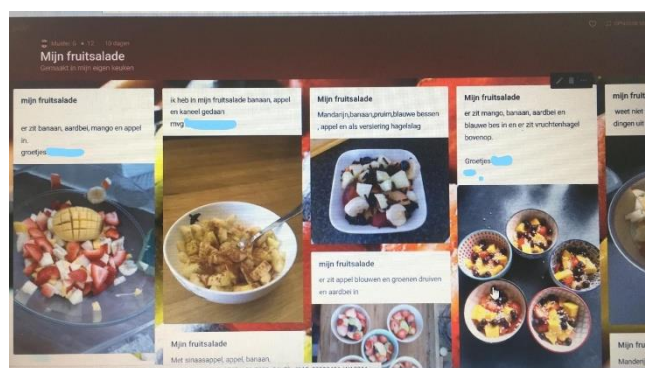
Mijn fruitsalade

Gemaakt in mijn eigen keuken

mijn fruitsalade

er zit banaan, aardbei, mango en appel in.

Groetjes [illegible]

ik heb in mijn fruitsalade banaan, appel en kaneel gedaan

mvg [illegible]

Mijn fruitsalade

Mijn fruitsalade

Met sinaasappel, appel, banaan, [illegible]

Mandarijn,banaan,pruim,blauwe bessen , appel en als versiering hagelslag

mijn fruitsalade

er zit appel blouwen en groenen druiven en aardbei in

mijn fruitsalade

er zit mango, banaan, aardbei en blauwe bes in en er zit vruchtenhagel bovenop.

Groetjes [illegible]

mijn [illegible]

weet nie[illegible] dingen uit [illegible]

Mijn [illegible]

Mandarij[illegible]